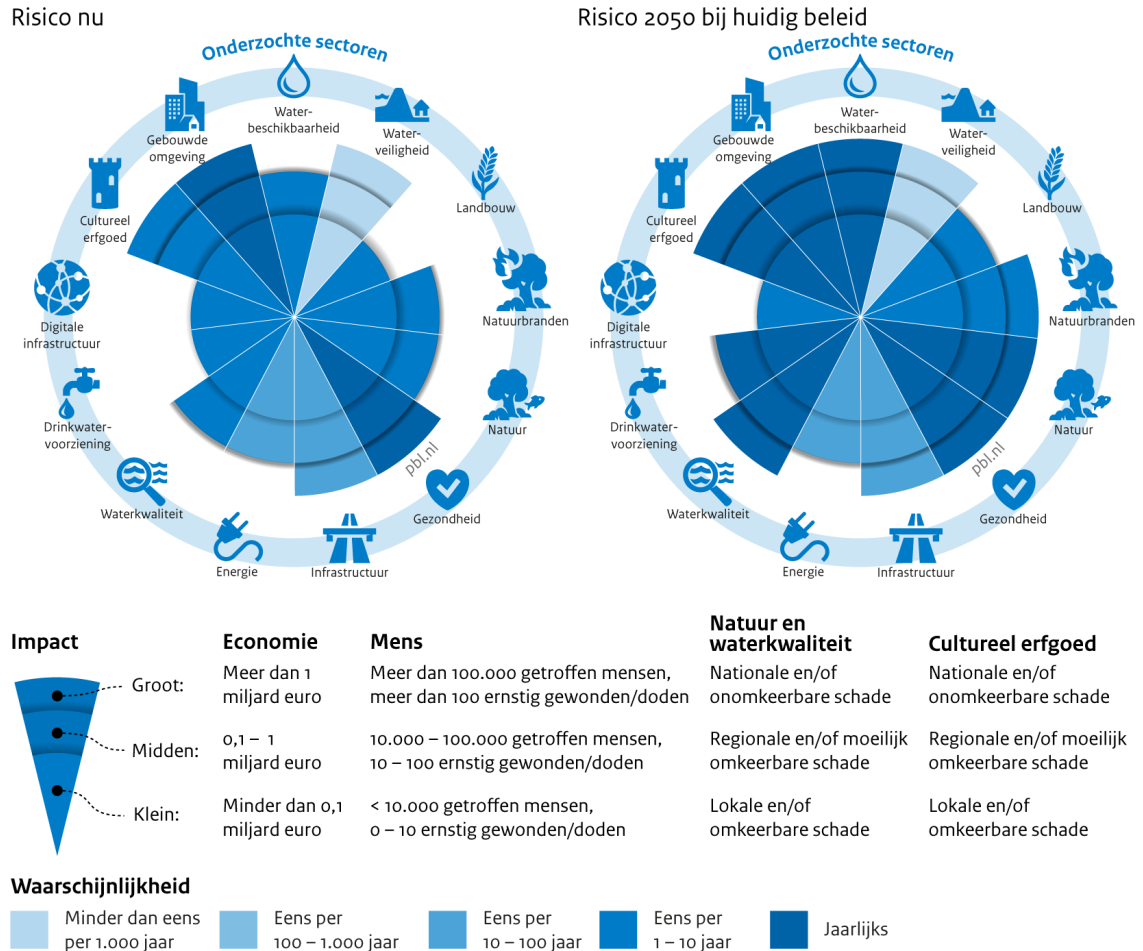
Risico nu

Onderzochte sectoren

Waterbeschikbaarheid
Waterveiligheid
Landbouw
Natuurbranden
Natuur
Gezondheid
Infrastructuur
Energie
Waterkwaliteit
Drinkwatervoorziening
Digitale infrastructuur
Cultureel erfgoed
Gebouwde omgeving

pbl.nl

Risico 2050 bij huidig beleid

Onderzochte sectoren

Waterbeschikbaarheid
Waterveiligheid
Landbouw
Natuurbranden
Natuur
Gezondheid
Infrastructuur
Energie
Waterkwaliteit
Drinkwatervoorziening
Digitale infrastructuur
Cultureel erfgoed
Gebouwde omgeving

pbl.nl

| Impact | Economie | Mens | Natuur en waterkwaliteit | Cultureel erfgoed |
|---|---|---|---|---|
| Groot: | Meer dan 1 miljard euro | Meer dan 100.000 getroffen mensen, meer dan 100 ernstig gewonden/doden | Nationale en/of onomkeerbare schade | Nationale en/of onomkeerbare schade |
| Midden: | 0,1 – 1 miljard euro | 10.000 – 100.000 getroffen mensen, 10 – 100 ernstig gewonden/doden | Regionale en/of moeilijk omkeerbare schade | Regionale en/of moeilijk omkeerbare schade |
| Klein: | Minder dan 0,1 miljard euro | < 10.000 getroffen mensen, 0 – 10 ernstig gewonden/doden | Lokale en/of omkeerbare schade | Lokale en/of omkeerbare schade |

Waarschijnlijkheid

Minder dan eens per 1.000 jaar
Eens per 100 – 1.000 jaar
Eens per 10 – 100 jaar
Eens per 1 – 10 jaar
Jaarlijks